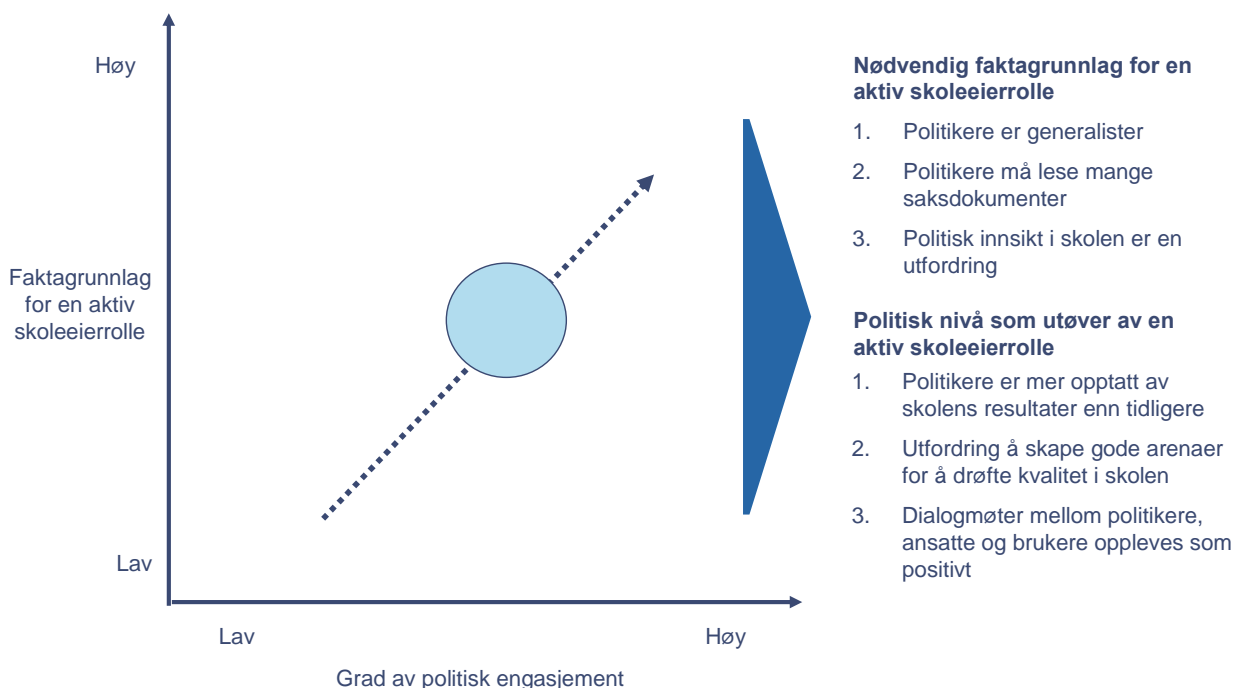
Høy

Faktagrunnlag for en aktiv skoleeierrolle

Lav

Lav

Høy

Grad av politisk engasjement

**Nødvendig faktagrunnlag for en aktiv skoleeierrolle**

1. Politikere er generalister
2. Politikere må lese mange saksdokumenter
3. Politisk innsikt i skolen er en utfordring

**Politisk nivå som utøver av en aktiv skoleeierrolle**

1. Politikere er mer opptatt av skolens resultater enn tidligere
2. Utfordring å skape gode arenaer for å drøfte kvalitet i skolen
3. Dialogmøter mellom politikere, ansatte og brukere oppleves som positivt